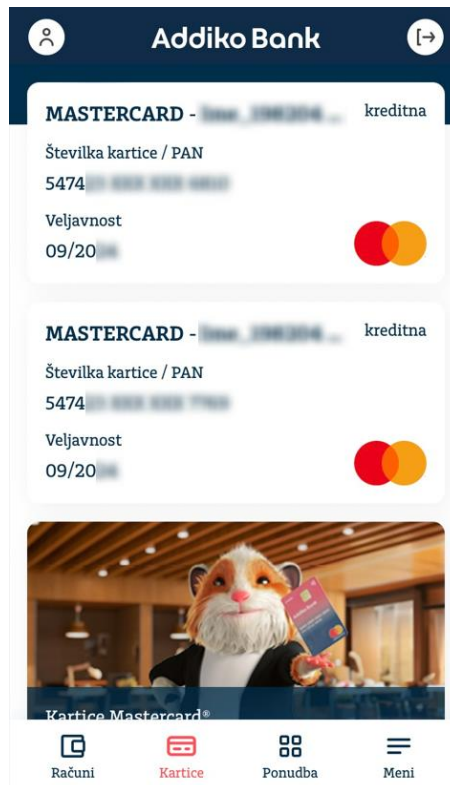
Addiko Bank

MASTERCARD - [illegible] kreditna

Številka kartice / PAN

5474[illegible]

Veljavnost

09/20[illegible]

MASTERCARD - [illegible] kreditna

Številka kartice / PAN

5474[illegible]

Veljavnost

09/20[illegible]

Kartice Mastercard®

Računi Kartice Ponudba Meni